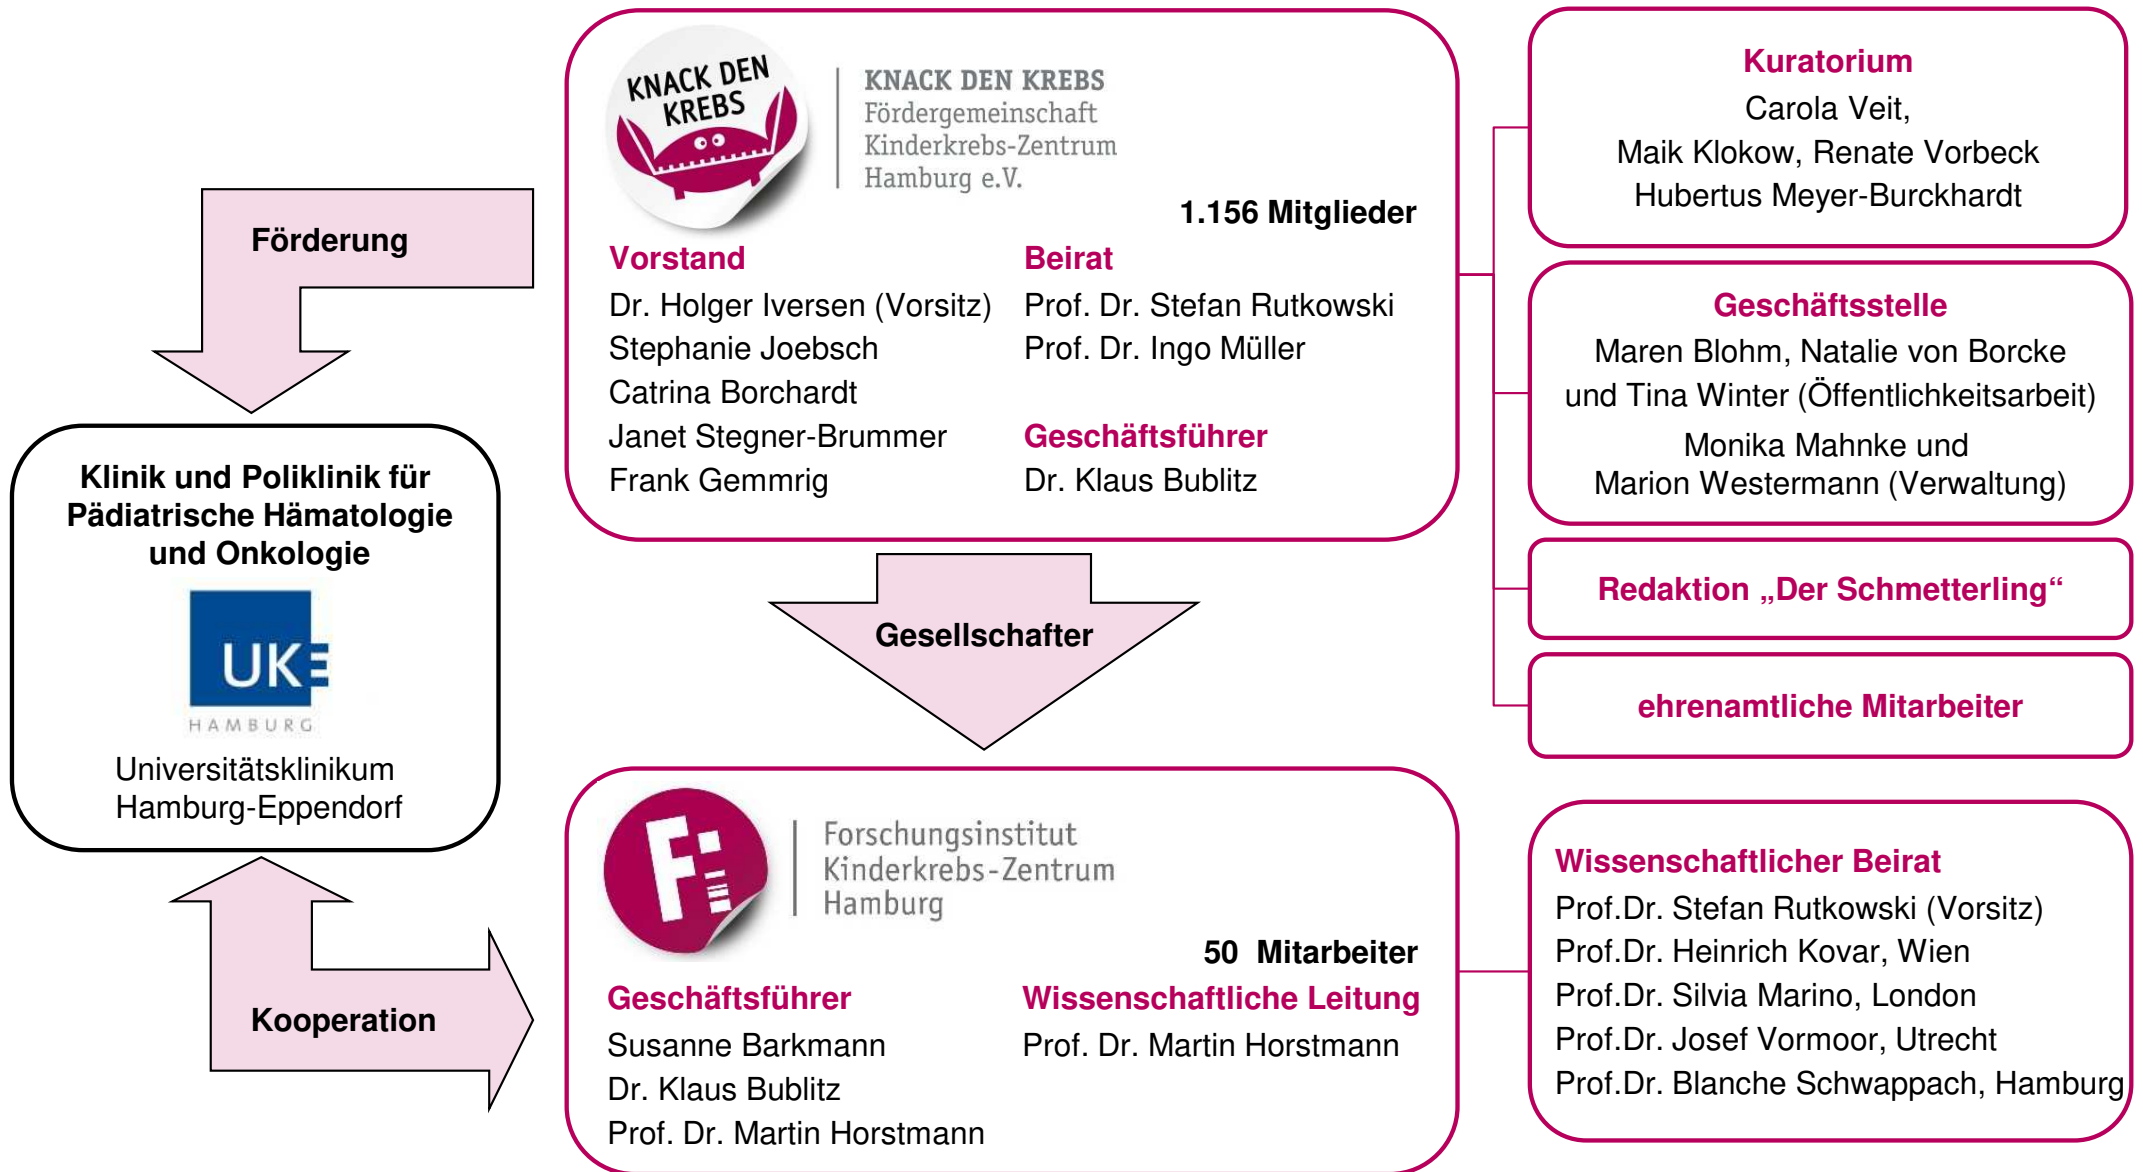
Förderung

Klinik und Poliklinik für Pädiatrische Hämatologie und Onkologie

UKE
HAMBURG

Universitätsklinikum Hamburg-Eppendorf

Kooperation

KNACK DEN KREBS

KNACK DEN KREBS
Fördergemeinschaft
Kinderkrebs-Zentrum
Hamburg e.V.

1.156 Mitglieder

Vorstand
Dr. Holger Iversen (Vorsitz)
Stephanie Joebsch
Catrina Borchardt
Janet Stegner-Brummer
Frank Gemmrig

Beirat
Prof. Dr. Stefan Rutkowski
Prof. Dr. Ingo Müller

Geschäftsführer
Dr. Klaus Bublitz

Gesellschafter

Forschungsinstitut
Kinderkrebs-Zentrum
Hamburg

50 Mitarbeiter

Geschäftsführer
Susanne Barkmann
Dr. Klaus Bublitz
Prof. Dr. Martin Horstmann

Wissenschaftliche Leitung
Prof. Dr. Martin Horstmann

Kuratorium
Carola Veit,
Maik Klokow, Renate Vorbeck
Hubertus Meyer-Burckhardt

Geschäftsstelle
Maren Blohm, Natalie von Borcke und Tina Winter (Öffentlichkeitsarbeit)
Monika Mahnke und Marion Westermann (Verwaltung)

Redaktion „Der Schmetterling“

ehrenamtliche Mitarbeiter

Wissenschaftlicher Beirat
Prof.Dr. Stefan Rutkowski (Vorsitz)
Prof.Dr. Heinrich Kovar, Wien
Prof.Dr. Silvia Marino, London
Prof.Dr. Josef Vormoor, Utrecht
Prof.Dr. Blanche Schwappach, Hamburg